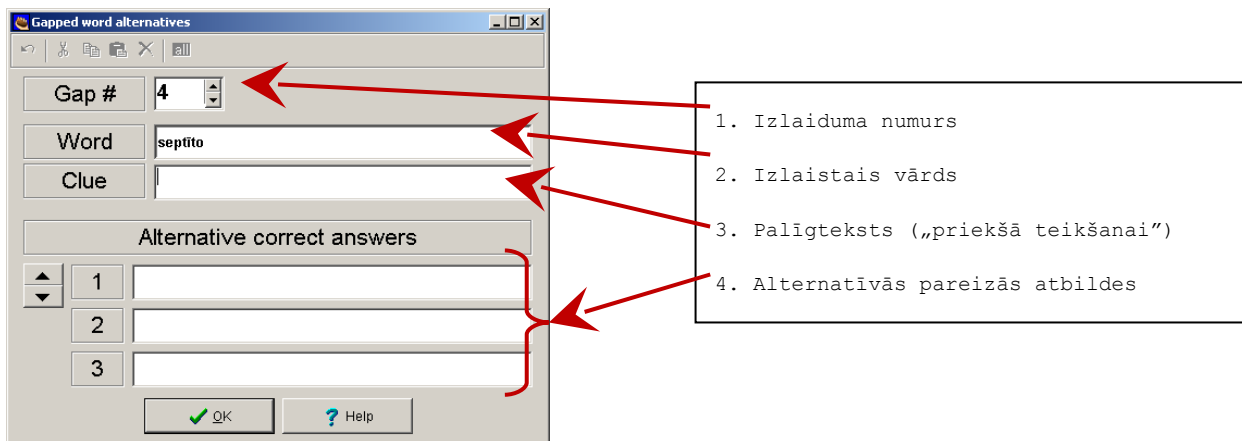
Gapped word alternatives

all

Gap #
4

Word
septīto

Clue

Alternative correct answers

1

2

3

OK
Help

1. Izlaiduma numurs

2. Izlaistais vārds

3. Palīgteksts („priekšā teikšanai”)

4. Alternatīvās pareizās atbildes